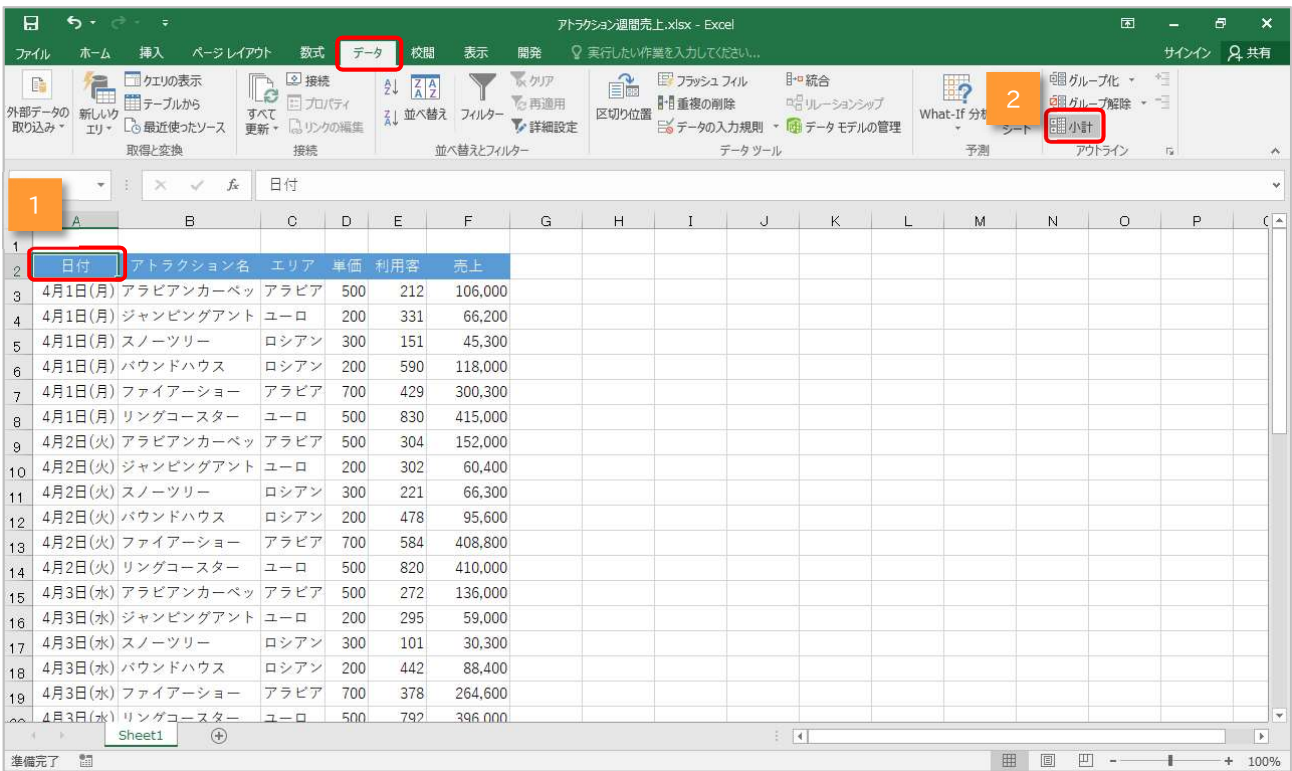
アトラクション週間売上.xlsx - Excel

ファイル　ホーム　挿入　ページレイアウト　数式　データ　校閲　表示　開発　実行したい作業を入力してください...　サインイン　共有

外部データの取り込み　新しいクエリ　クエリの表示　テーブルから　最近使ったソース　取得と変換
すべて更新　接続　プロパティ　リンクの編集　接続
並べ替え　フィルター　クリア　再適用　詳細設定　並べ替えとフィルター
区切り位置　フラッシュ フィル　重複の削除　データの入力規則　統合　リレーションシップ　データ モデルの管理　データ ツール
What-If 分析　シート　予測
グループ化　グループ解除　小計　アウトライン

1
2

日付

| | A | B | C | D | E | F |
|---|---|---|---|---|---|---|
| 1 | | | | | | |
| 2 | 日付 | アトラクション名 | エリア | 単価 | 利用客 | 売上 |
| 3 | 4月1日(月) | アラビアンカーペッ | アラビア | 500 | 212 | 106,000 |
| 4 | 4月1日(月) | ジャンピングアント | ユーロ | 200 | 331 | 66,200 |
| 5 | 4月1日(月) | スノーツリー | ロシアン | 300 | 151 | 45,300 |
| 6 | 4月1日(月) | バウンドハウス | ロシアン | 200 | 590 | 118,000 |
| 7 | 4月1日(月) | ファイアーショー | アラビア | 700 | 429 | 300,300 |
| 8 | 4月1日(月) | リングコースター | ユーロ | 500 | 830 | 415,000 |
| 9 | 4月2日(火) | アラビアンカーペッ | アラビア | 500 | 304 | 152,000 |
| 10 | 4月2日(火) | ジャンピングアント | ユーロ | 200 | 302 | 60,400 |
| 11 | 4月2日(火) | スノーツリー | ロシアン | 300 | 221 | 66,300 |
| 12 | 4月2日(火) | バウンドハウス | ロシアン | 200 | 478 | 95,600 |
| 13 | 4月2日(火) | ファイアーショー | アラビア | 700 | 584 | 408,800 |
| 14 | 4月2日(火) | リングコースター | ユーロ | 500 | 820 | 410,000 |
| 15 | 4月3日(水) | アラビアンカーペッ | アラビア | 500 | 272 | 136,000 |
| 16 | 4月3日(水) | ジャンピングアント | ユーロ | 200 | 295 | 59,000 |
| 17 | 4月3日(水) | スノーツリー | ロシアン | 300 | 101 | 30,300 |
| 18 | 4月3日(水) | バウンドハウス | ロシアン | 200 | 442 | 88,400 |
| 19 | 4月3日(水) | ファイアーショー | アラビア | 700 | 378 | 264,600 |
| 20 | 4月3日(水) | リングコースター | ユーロ | 500 | 792 | 396,000 |

Sheet1

準備完了　100%